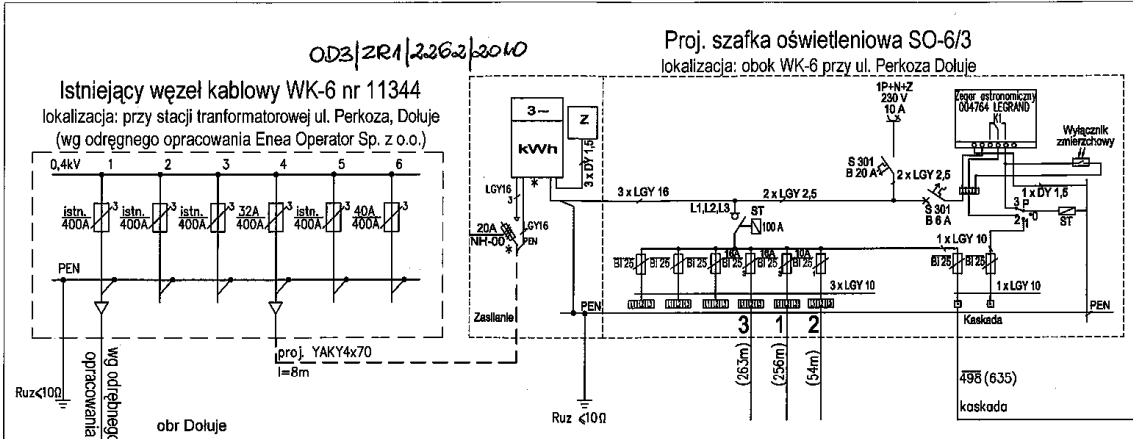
OD3|ZR1|2262|2010

Istniejący węzeł kablowy WK-6 nr 11344
lokalizacja: przy stacji tranformatorowej ul. Perkoza, Dołuje
(wg odręgnego opracowania Enea Operator Sp. z o.o.)

0,4kV 1 2 3 4 5 6

istn. 400A
istn. 400A
istn. 400A
32A 400A
istn. 400A
istn. 400A
40A 400A

PEN

wg odrębnego opracowania

Ruz≤10Ω

obr Dołuje

proj. YAKY4x70
l=8m

Proj. szafka oświetleniowa SO-6/3
lokalizacja: obok WK-6 przy ul. Perkoza Dołuje

3~
kWh
Z
3 x DY 1,5
LGY16
LGY16
PEN
20A
NH-00
Zasilanie
3 x LGY 16
2 x LGY 2,5
L1,L2,L3
ST
100A
1P+N+Z
230 V
10 A
S 301
B 20 A
2 x LGY 2,5
S 301
B 6 A
Zegar astronomiczny
004764 LEGRAND
K1
Wyłącznik zmierzchowy
1 x DY 1,5
3 P
2 1 0
ST
1 x LGY 10
1 x LGY 10
BI 25 BI 25 BI 25 BI 25 BI 25 BI 25 BI 25 BI 25
16A 16A 10A
3 x LGY 10
PEN
3 1 2
(263m) (256m) (54m)
Kaskada
PEN
498 (635)
kaskada

Ruz ≤10Ω